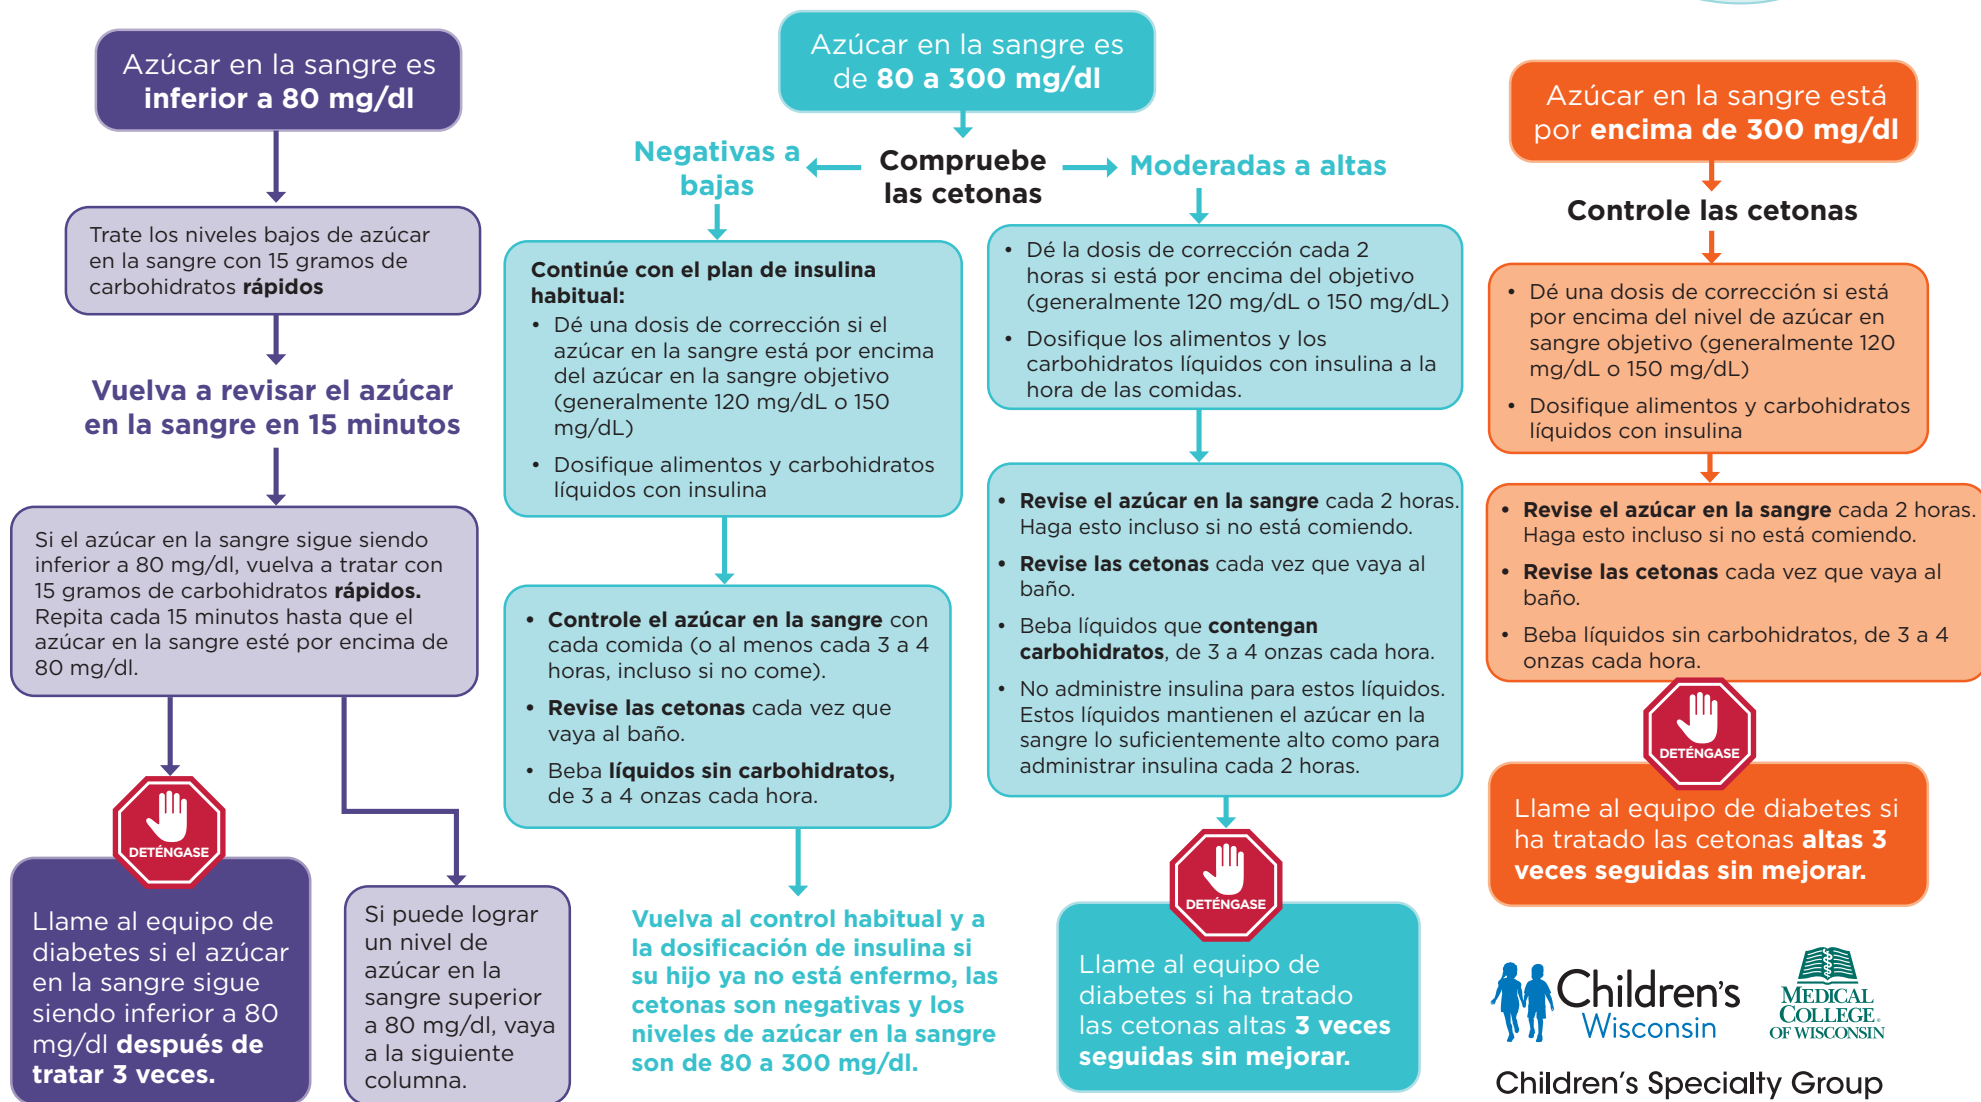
Azúcar en la sangre es inferior a 80 mg/dl

Trate los niveles bajos de azúcar en la sangre con 15 gramos de carbohidratos rápidos

Vuelva a revisar el azúcar en la sangre en 15 minutos

Si el azúcar en la sangre sigue siendo inferior a 80 mg/dl, vuelva a tratar con 15 gramos de carbohidratos rápidos. Repita cada 15 minutos hasta que el azúcar en la sangre esté por encima de 80 mg/dl.

DETÉNGASE

Llame al equipo de diabetes si el azúcar en la sangre sigue siendo inferior a 80 mg/dl después de tratar 3 veces.

Si puede lograr un nivel de azúcar en la sangre superior a 80 mg/dl, vaya a la siguiente columna.

Azúcar en la sangre es de 80 a 300 mg/dl

Compruebe las cetonas

Negativas a bajas

Moderadas a altas

Continúe con el plan de insulina habitual:
• Dé una dosis de corrección si el azúcar en la sangre está por encima del azúcar en la sangre objetivo (generalmente 120 mg/dL o 150 mg/dL)
• Dosifique alimentos y carbohidratos líquidos con insulina

• Controle el azúcar en la sangre con cada comida (o al menos cada 3 a 4 horas, incluso si no come).
• Revise las cetonas cada vez que vaya al baño.
• Beba líquidos sin carbohidratos, de 3 a 4 onzas cada hora.

Vuelva al control habitual y a la dosificación de insulina si su hijo ya no está enfermo, las cetonas son negativas y los niveles de azúcar en la sangre son de 80 a 300 mg/dl.

• Dé la dosis de corrección cada 2 horas si está por encima del objetivo (generalmente 120 mg/dL o 150 mg/dL)
• Dosifique los alimentos y los carbohidratos líquidos con insulina a la hora de las comidas.

• Revise el azúcar en la sangre cada 2 horas. Haga esto incluso si no está comiendo.
• Revise las cetonas cada vez que vaya al baño.
• Beba líquidos que contengan carbohidratos, de 3 a 4 onzas cada hora.
• No administre insulina para estos líquidos. Estos líquidos mantienen el azúcar en la sangre lo suficientemente alto como para administrar insulina cada 2 horas.

DETÉNGASE

Llame al equipo de diabetes si ha tratado las cetonas altas 3 veces seguidas sin mejorar.

Azúcar en la sangre está por encima de 300 mg/dl

Controle las cetonas

• Dé una dosis de corrección si está por encima del nivel de azúcar en sangre objetivo (generalmente 120 mg/dL o 150 mg/dL)
• Dosifique alimentos y carbohidratos líquidos con insulina

• Revise el azúcar en la sangre cada 2 horas. Haga esto incluso si no está comiendo.
• Revise las cetonas cada vez que vaya al baño.
• Beba líquidos sin carbohidratos, de 3 a 4 onzas cada hora.

DETÉNGASE

Llame al equipo de diabetes si ha tratado las cetonas altas 3 veces seguidas sin mejorar.

Children's Wisconsin

Medical College of Wisconsin

Children's Specialty Group